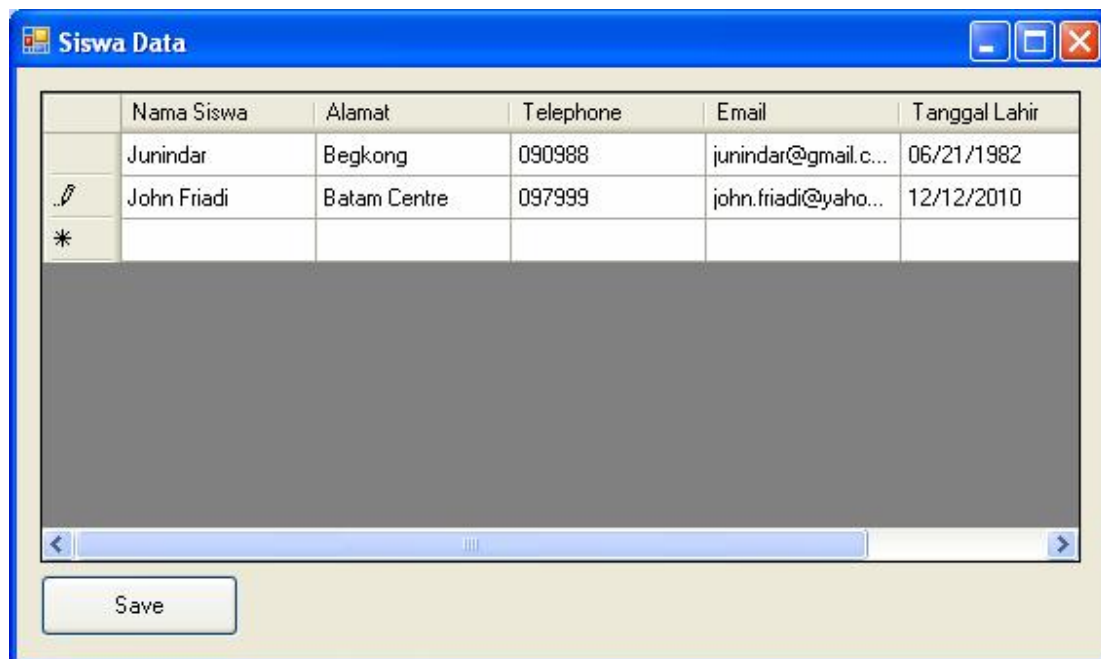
Siswa Data

| | Nama Siswa | Alamat | Telephone | Email | Tanggal Lahir |
|---|---|---|---|---|---|
| | Junindar | Begkong | 090988 | junindar@gmail.c... | 06/21/1982 |
| | John Friadi | Batam Centre | 097999 | john.friadi@yaho... | 12/12/2010 |
| * | | | | | |

Save